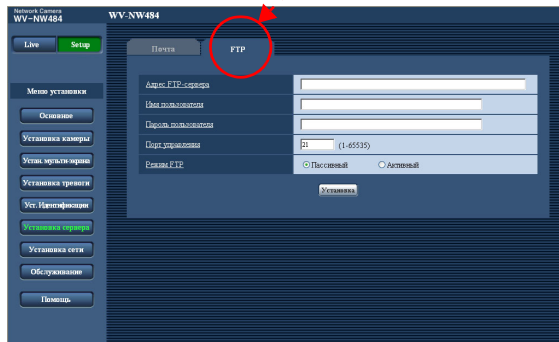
Network Camera
WV-NW484

WV-NW484

Live
Setup

Меню установки

Основные
Установка камеры
Устан. мульти-экрана
Установка тревоги
Уст. Идентификации
Установка сервера
Установка сети
Обслуживание
Помощь

Почта
FTP

| Адрес FTP-сервера | |
|---|---|
| Имя пользователя | |
| Пароль пользователя | |
| Порт управления | 21 (1-65535) |
| Режим FTP | Пассивный Активный |

Установка